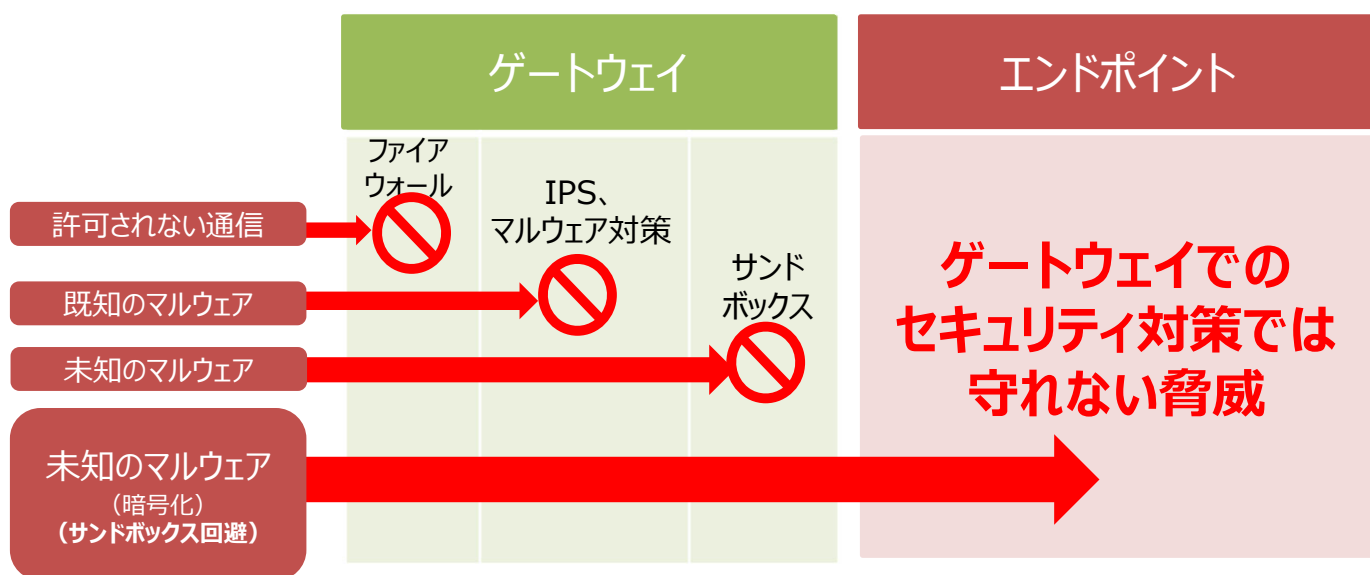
ゲートウェイ

エンドポイント

ファイアウォール

IPS、マルウェア対策

サンドボックス

許可されない通信

既知のマルウェア

未知のマルウェア

未知のマルウェア
（暗号化）
（サンドボックス回避）

ゲートウェイでのセキュリティ対策では守れない脅威